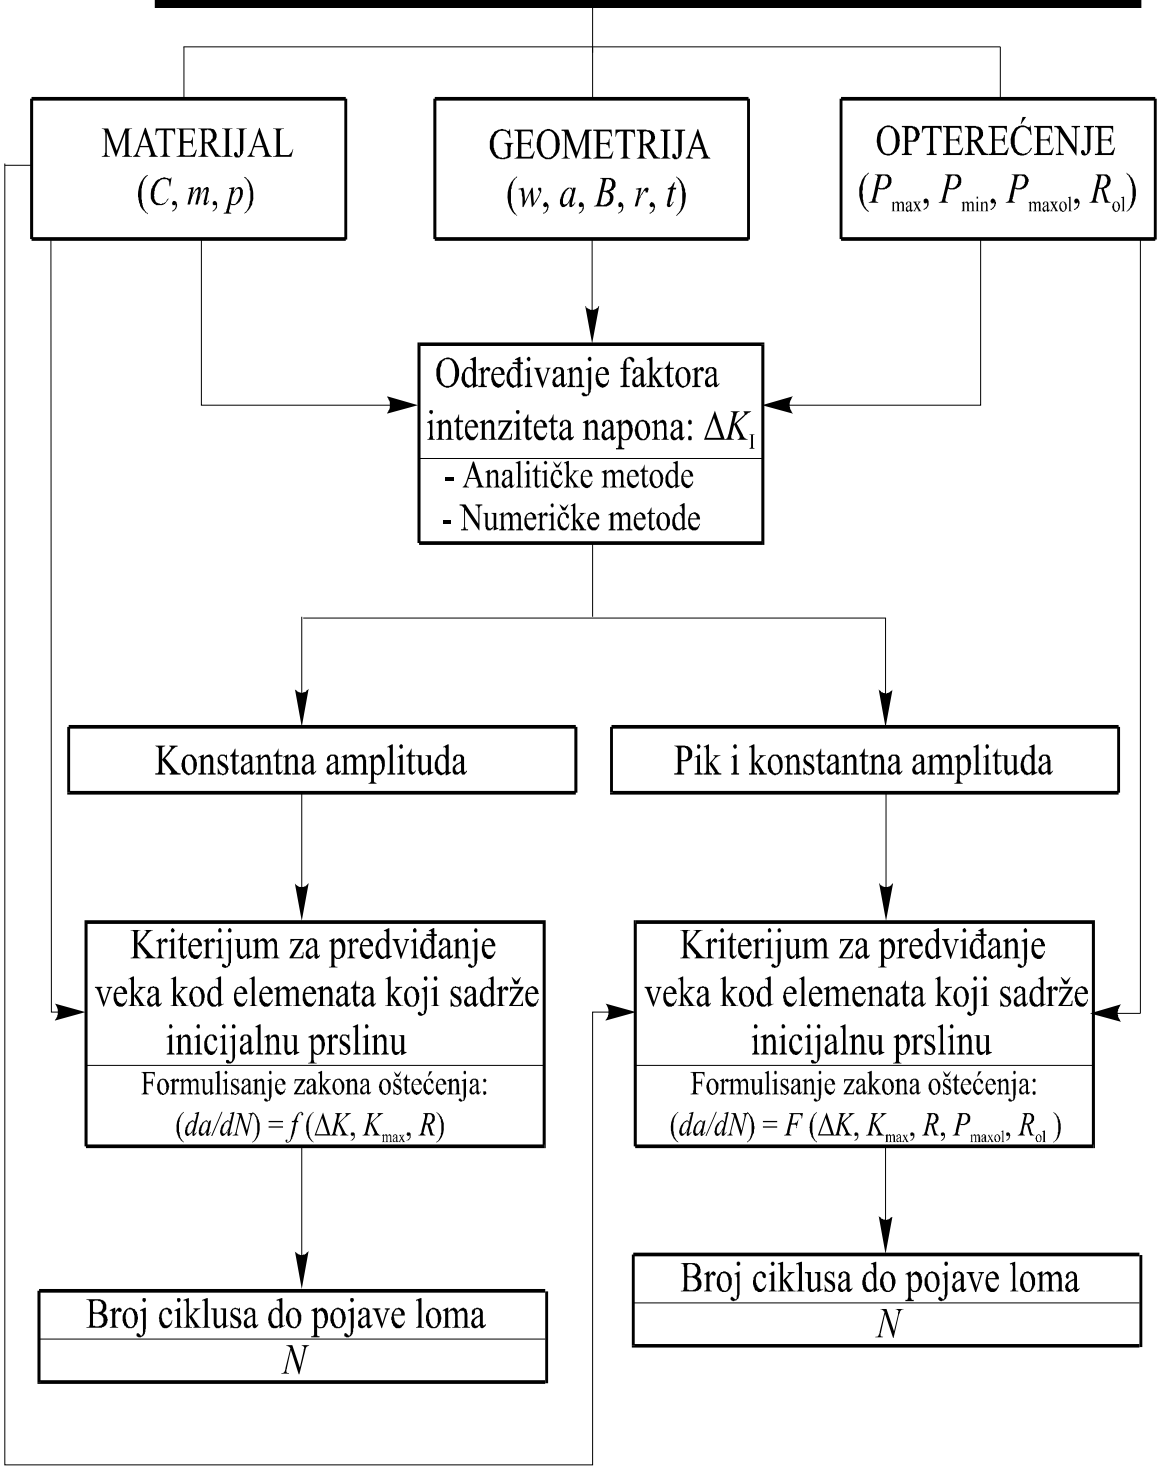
MATERIJAL
$(C, m, p)$

GEOMETRIJA
$(w, a, B, r, t)$

OPTEREĆENJE
$(P_{\max}, P_{\min}, P_{\max ol}, R_{ol})$

Određivanje faktora intenziteta napona: $\Delta K_I$
- Analitičke metode
- Numeričke metode

Konstantna amplituda

Pik i konstantna amplituda

Kriterijum za predviđanje veka kod elemenata koji sadrže inicijalnu prslinu
Formulisanje zakona oštećenja:
$(da/dN) = f(\Delta K, K_{\max}, R)$

Kriterijum za predviđanje veka kod elemenata koji sadrže inicijalnu prslinu
Formulisanje zakona oštećenja:
$(da/dN) = F(\Delta K, K_{\max}, R, P_{\max ol}, R_{ol})$

Broj ciklusa do pojave loma
$N$

Broj ciklusa do pojave loma
$N$